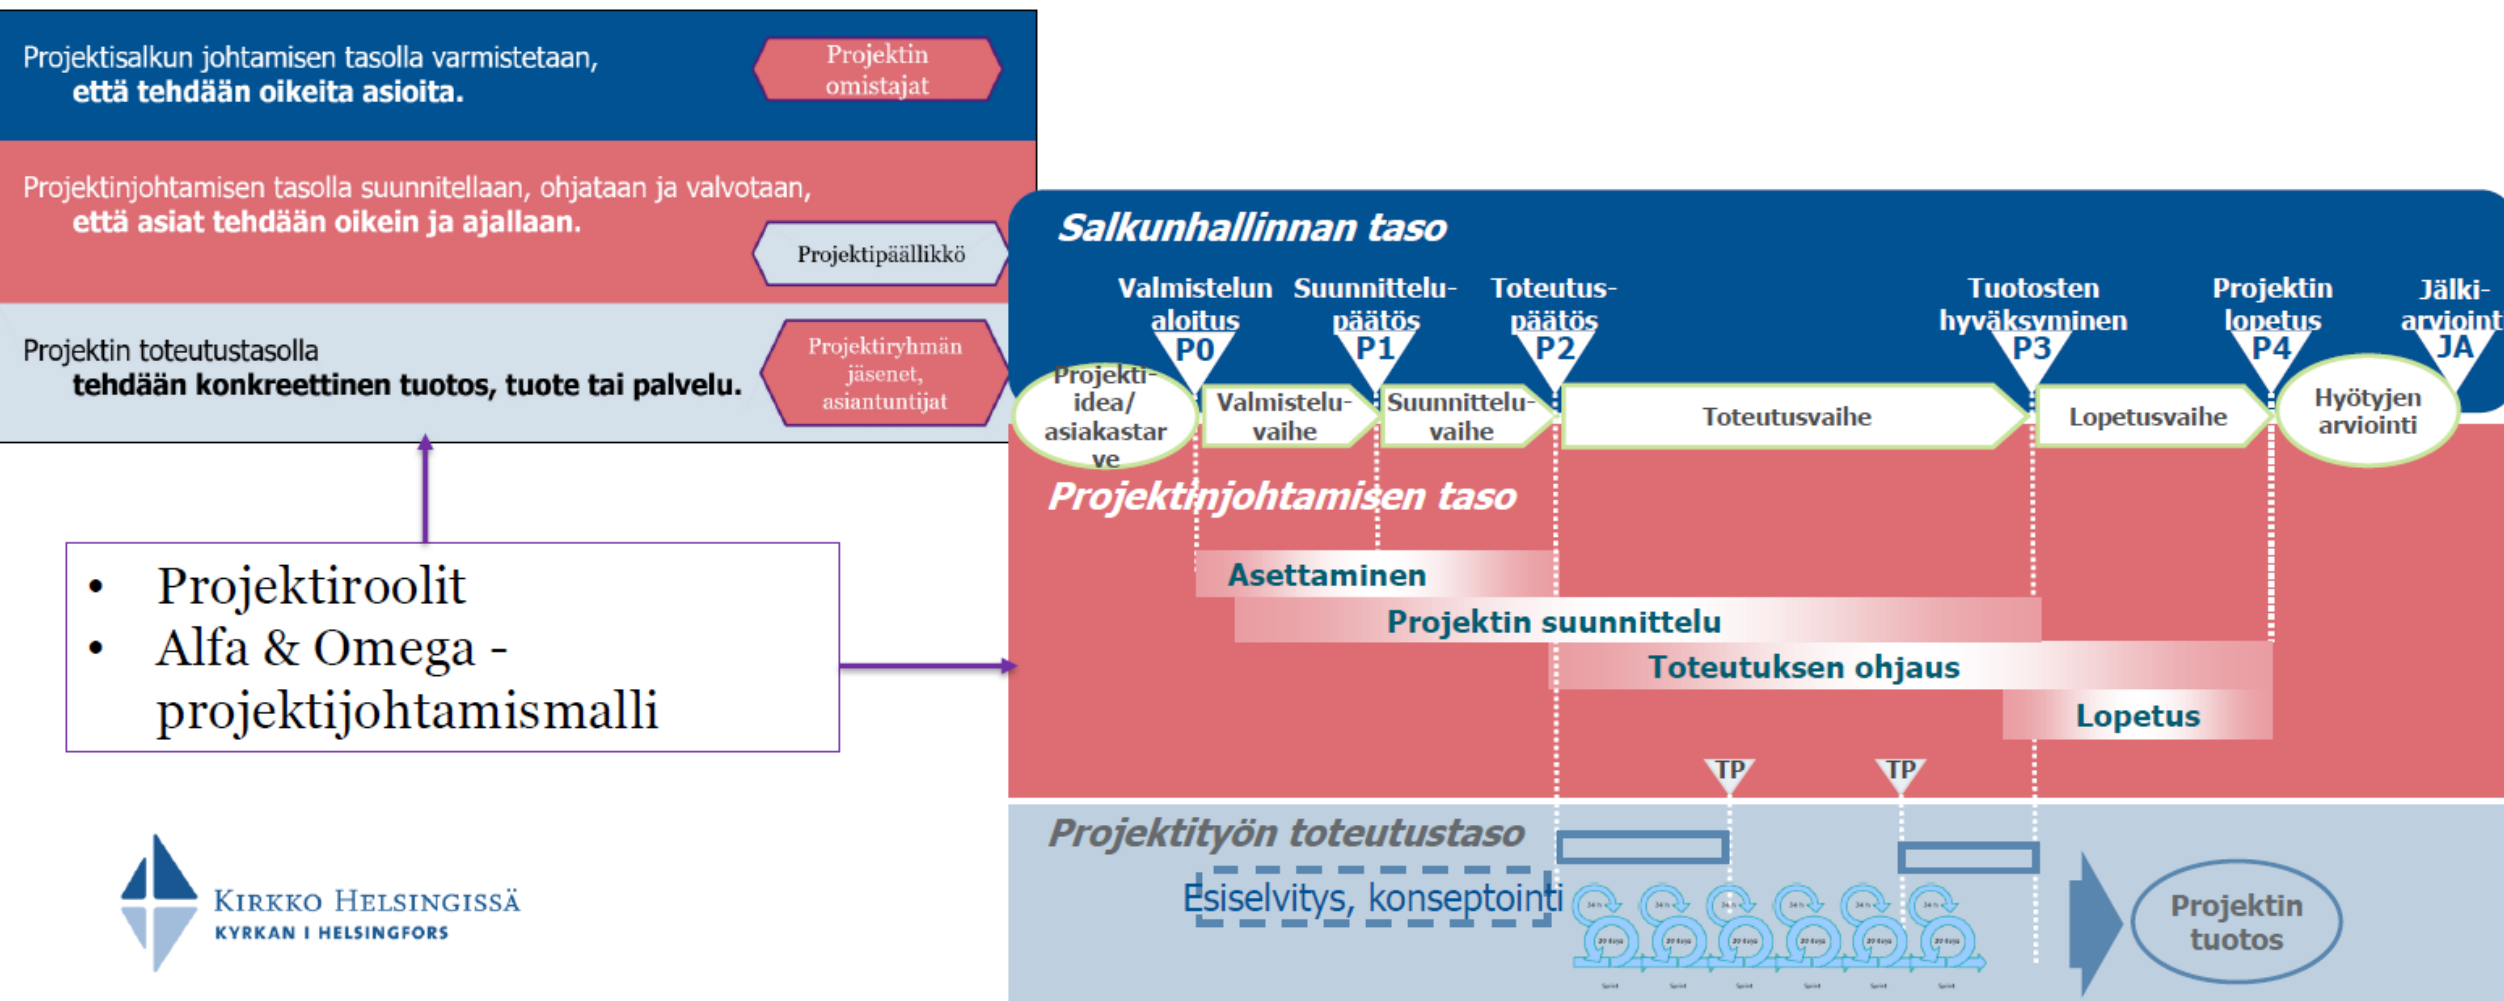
Projektisalkun johtamisen tasolla varmistetaan, että tehdään oikeita asioita.

Projektin omistajat

Projektinjohtamisen tasolla suunnitellaan, ohjataan ja valvotaan, että asiat tehdään oikein ja ajallaan.

Projektipäällikkö

Projektin toteutustasolla tehdään konkreettinen tuotos, tuote tai palvelu.

Projektiryhmän jäsenet, asiantuntijat

• Projektiroolit
• Alfa & Omega - projektijohtamismalli

Kirkko Helsingissä
KYRKAN I HELSINGFORS

Salkunhallinnan taso

Valmistelun aloitus P0
Suunnittelupäätös P1
Toteutuspäätös P2
Tuotosten hyväksyminen P3
Projektin lopetus P4
Jälkiarviointi JA

Projekti-idea/ asiakastarve
Valmisteluvaihe
Suunnitteluvaihe
Toteutusvaihe
Lopetusvaihe
Hyötyjen arviointi

Projektinjohtamisen taso

Asettaminen
Projektin suunnittelu
Toteutuksen ohjaus
Lopetus

TP
TP

Projektityön toteutustaso

Esiselvitys, konseptointi

Projektin tuotos